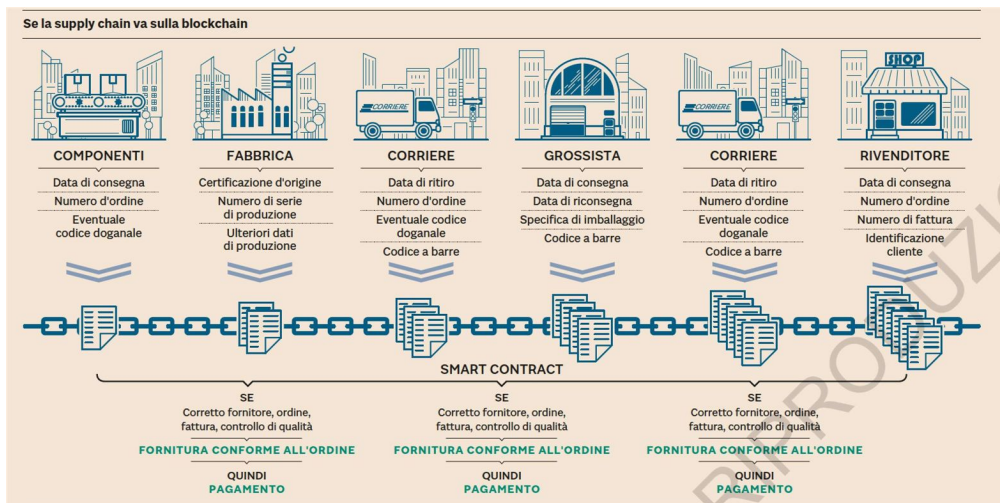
Se la supply chain va sulla blockchain

SHOP

CORRIERE

CORRIERE

COMPONENTI
Data di consegna
Numero d'ordine
Eventuale codice doganale

FABBRICA
Certificazione d'origine
Numero di serie di produzione
Ulteriori dati di produzione

CORRIERE
Data di ritiro
Numero d'ordine
Eventuale codice doganale
Codice a barre

GROSSISTA
Data di consegna
Data di riconsegna
Specifica di imballaggio
Codice a barre

CORRIERE
Data di ritiro
Numero d'ordine
Eventuale codice doganale
Codice a barre

RIVENDITORE
Data di consegna
Numero d'ordine
Numero di fattura
Identificazione cliente

SMART CONTRACT

SE
Corretto fornitore, ordine, fattura, controllo di qualità
FORNITURA CONFORME ALL'ORDINE
QUINDI
PAGAMENTO

SE
Corretto fornitore, ordine, fattura, controllo di qualità
FORNITURA CONFORME ALL'ORDINE
QUINDI
PAGAMENTO

SE
Corretto fornitore, ordine, fattura, controllo di qualità
FORNITURA CONFORME ALL'ORDINE
QUINDI
PAGAMENTO

RIPRODUZIO